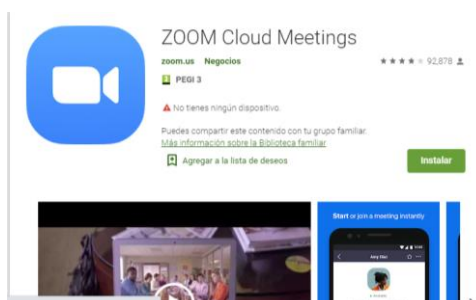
ZOOM Cloud Meetings

zoom.us Negocios

★★★★ 92,878

PEGI 3

No tienes ningún dispositivo.

Puedes compartir este contenido con tu grupo familiar.
Más información sobre la Biblioteca familiar

Agregar a la lista de deseos

Instalar

Start or join a meeting instantly

Amy Doe